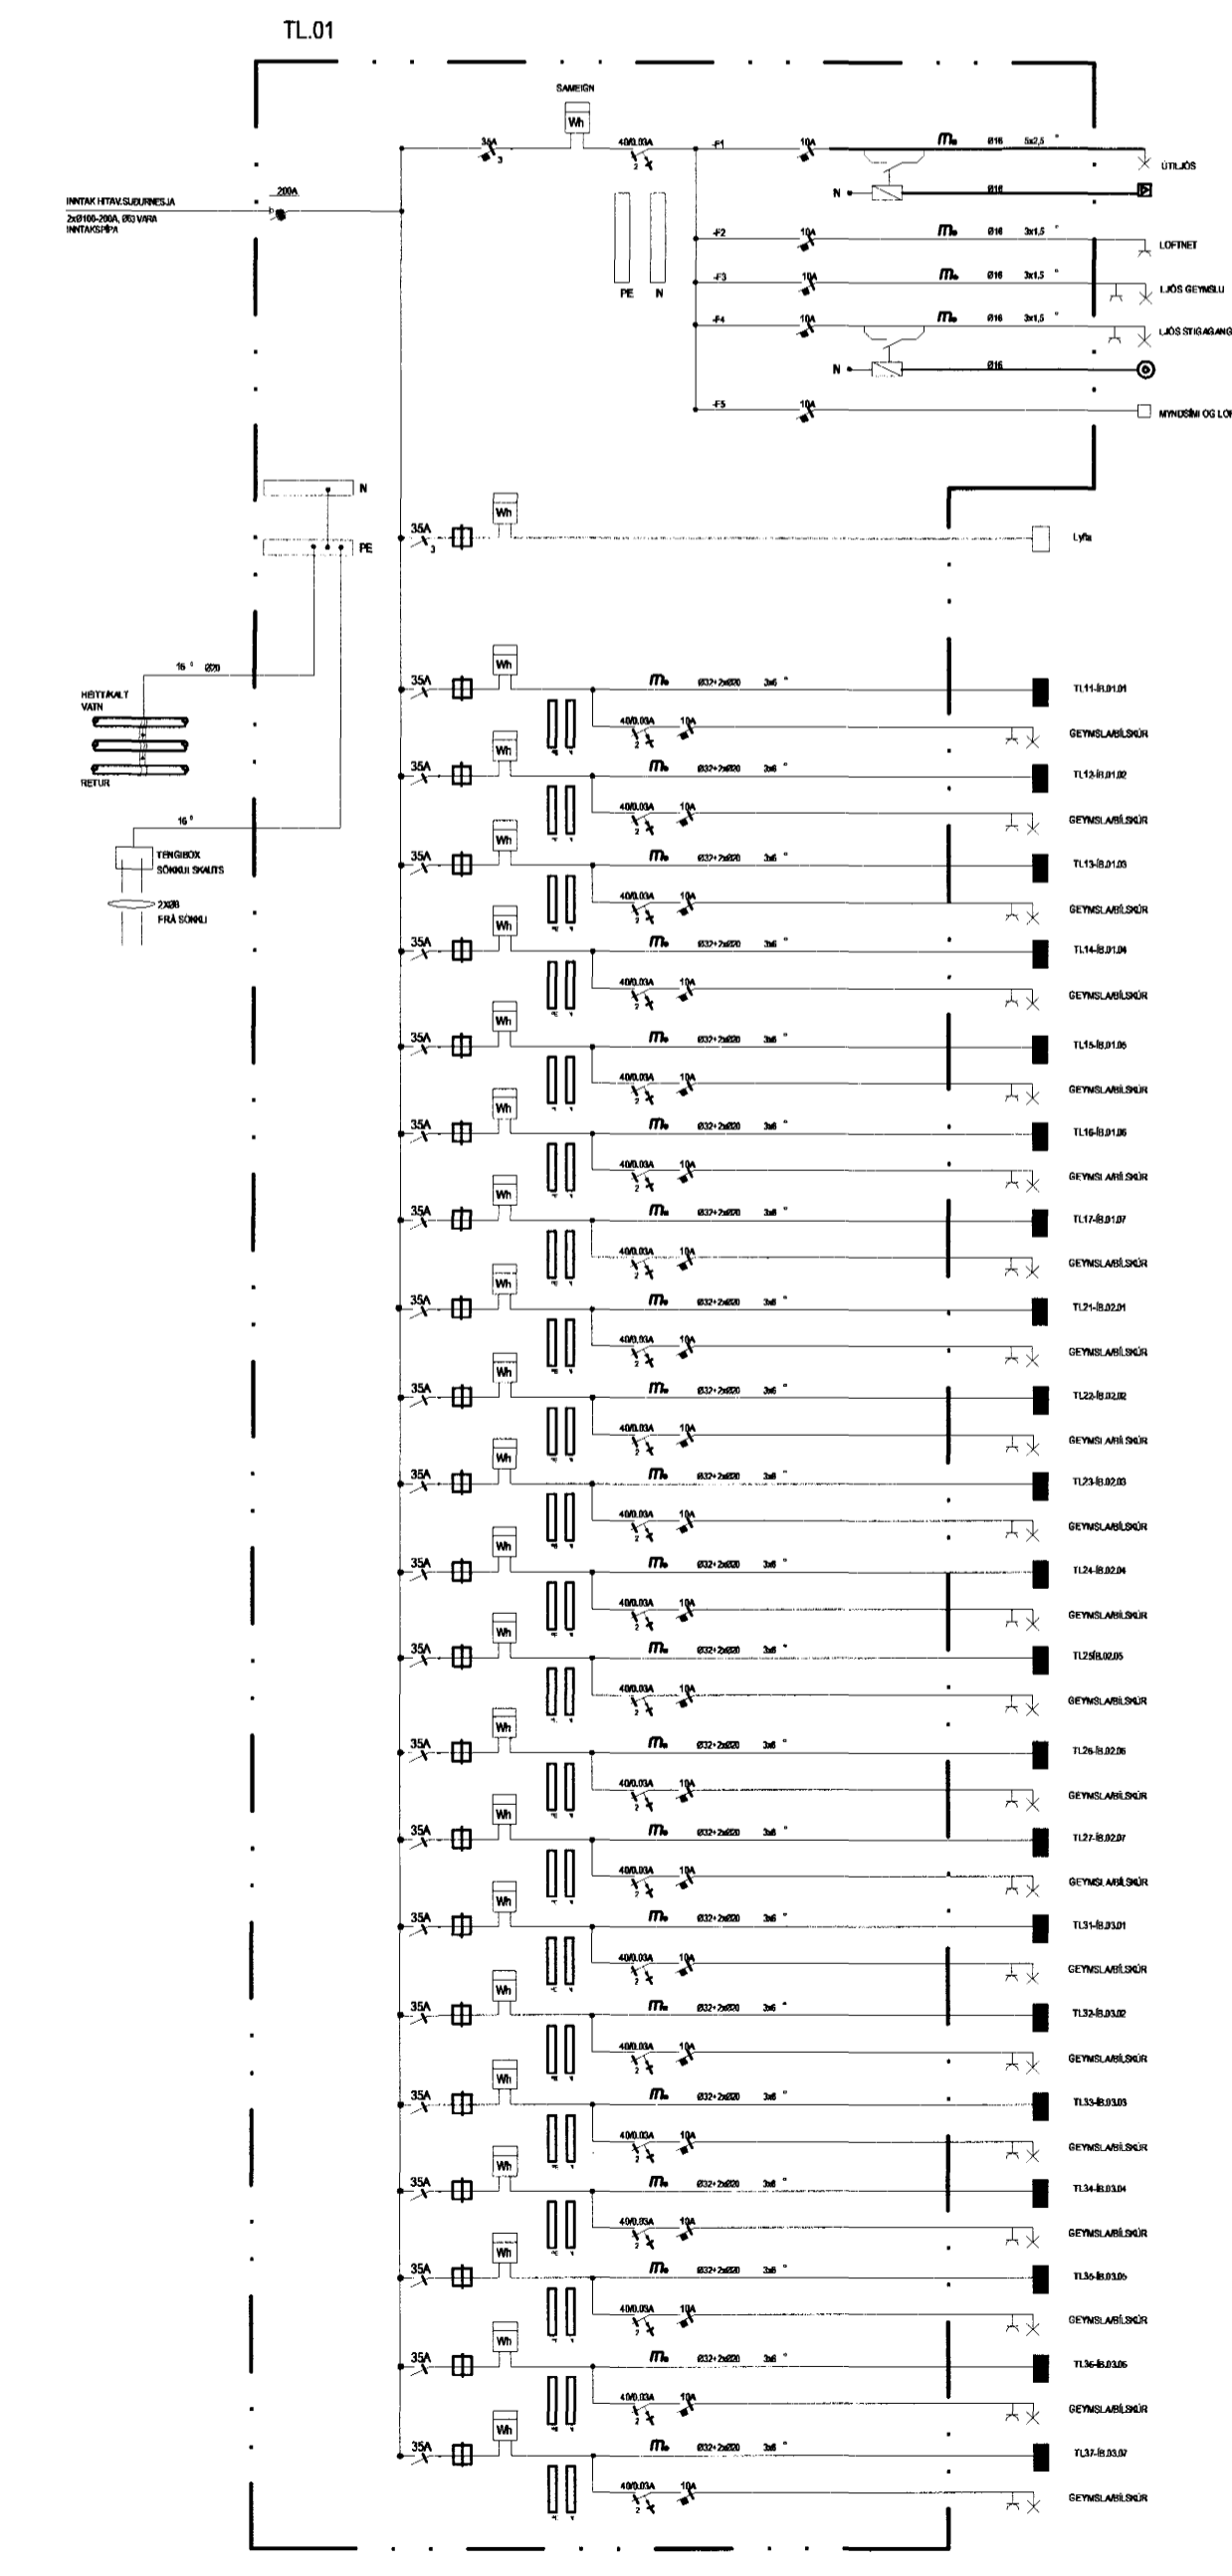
TL.01

SAMEIGN

Wh

35A
3

40/0.03A
2

-F1

10A

Ø16 5x2,5

ÚTILJÓS

N

Ø16

PE N

-F2

10A

Ø16 3x1,5

LOFTNET

-F3

10A

Ø16 3x1,5

LJÓS GEYMSLU

-F4

10A

Ø16 3x1,5

LJÓS STIGAGANG

N

Ø16

-F5

10A

MYNDSÍMI OG LO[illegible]

INNTAK HITAV.SUÐURNESJA
2xØ100-200A, Ø63 VARA
INNTAKSPÍPA

200A

N

PE

35A
3

Wh

Lyfta

16 Ø20

HEITT/KALT VATN

RETUR

16

TENGIBOX SÖKKULSKAUTS

2XØ8 FRÁ SÖKKLI

35A
Wh
Ø32+2xØ20 3x6
TL11-ÍB.01.01
40/0.03A 10A
GEYMSLA/BÍLSKÚR

35A
Wh
Ø32+2xØ20 3x6
TL12-ÍB.01.02
40/0.03A 10A
GEYMSLA/BÍLSKÚR

35A
Wh
Ø32+2xØ20 3x6
TL13-ÍB.01.03
40/0.03A 10A
GEYMSLA/BÍLSKÚR

35A
Wh
Ø32+2xØ20 3x6
TL14-ÍB.01.04
40/0.03A 10A
GEYMSLA/BÍLSKÚR

35A
Wh
Ø32+2xØ20 3x6
TL15-ÍB.01.05
40/0.03A 10A
GEYMSLA/BÍLSKÚR

35A
Wh
Ø32+2xØ20 3x6
TL16-ÍB.01.06
40/0.03A 10A
GEYMSLA/BÍLSKÚR

35A
Wh
Ø32+2xØ20 3x6
TL17-ÍB.01.07
40/0.03A 10A
GEYMSLA/BÍLSKÚR

35A
Wh
Ø32+2xØ20 3x6
TL21-ÍB.02.01
40/0.03A 10A
GEYMSLA/BÍLSKÚR

35A
Wh
Ø32+2xØ20 3x6
TL22-ÍB.02.02
40/0.03A 10A
GEYMSLA/BÍLSKÚR

35A
Wh
Ø32+2xØ20 3x6
TL23-ÍB.02.03
40/0.03A 10A
GEYMSLA/BÍLSKÚR

35A
Wh
Ø32+2xØ20 3x6
TL24-ÍB.02.04
40/0.03A 10A
GEYMSLA/BÍLSKÚR

35A
Wh
Ø32+2xØ20 3x6
TL25ÍB.02.05
40/0.03A 10A
GEYMSLA/BÍLSKÚR

35A
Wh
Ø32+2xØ20 3x6
TL26-ÍB.02.06
40/0.03A 10A
GEYMSLA/BÍLSKÚR

35A
Wh
Ø32+2xØ20 3x6
TL27-ÍB.02.07
40/0.03A 10A
GEYMSLA/BÍLSKÚR

35A
Wh
Ø32+2xØ20 3x6
TL31-ÍB.03.01
40/0.03A 10A
GEYMSLA/BÍLSKÚR

35A
Wh
Ø32+2xØ20 3x6
TL32-ÍB.03.02
40/0.03A 10A
GEYMSLA/BÍLSKÚR

35A
Wh
Ø32+2xØ20 3x6
TL33-ÍB.03.03
40/0.03A 10A
GEYMSLA/BÍLSKÚR

35A
Wh
Ø32+2xØ20 3x6
TL34-ÍB.03.04
40/0.03A 10A
GEYMSLA/BÍLSKÚR

35A
Wh
Ø32+2xØ20 3x6
TL35-ÍB.03.05
40/0.03A 10A
GEYMSLA/BÍLSKÚR

35A
Wh
Ø32+2xØ20 3x6
TL36-ÍB.03.06
40/0.03A 10A
GEYMSLA/BÍLSKÚR

35A
Wh
Ø32+2xØ20 3x6
TL37-ÍB.03.07
40/0.03A 10A
GEYMSLA/BÍLSKÚR